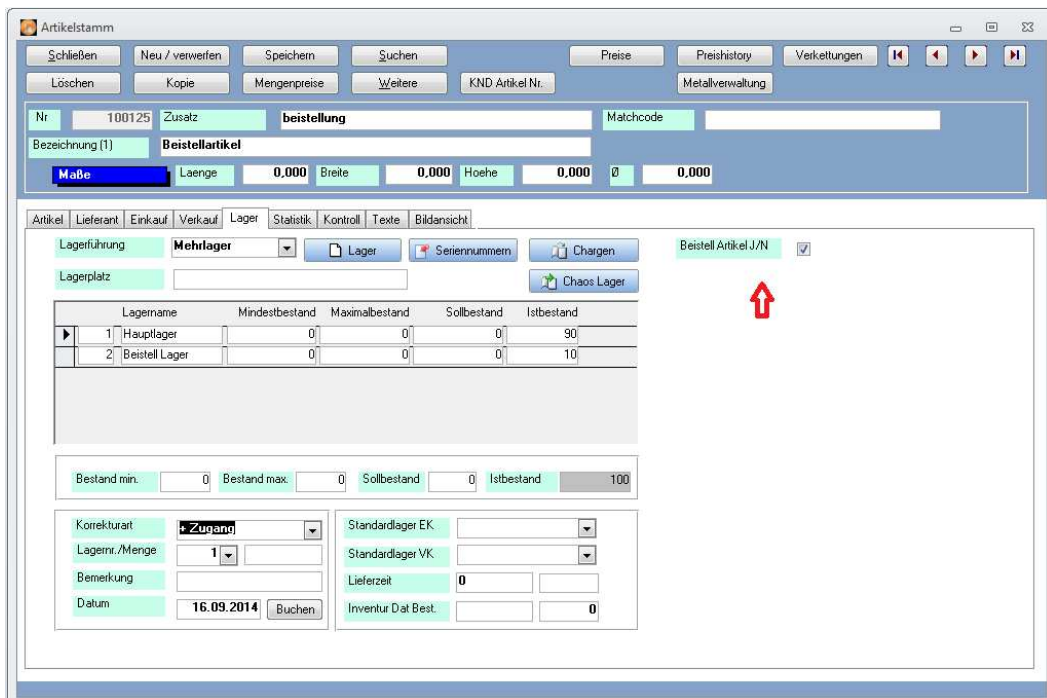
Artikelstamm

Schließen | Neu / verwerfen | Speichern | Suchen | Preise | Preishistory | Verkettungen
Löschen | Kopie | Mengenpreise | Weitere | KND Artikel Nr. | Metallverwaltung

Nr 100125 Zusatz beistellung Matchcode
Bezeichnung (1) Beistellartikel
Maße Laenge 0,000 Breite 0,000 Hoehe 0,000 Ø 0,000

Artikel | Lieferant | Einkauf | Verkauf | Lager | Statistik | Kontroll | Texte | Bildansicht

Lagerführung Mehrlager | Lager | Seriennummern | Chargen
Beistell Artikel J/N
Lagerplatz | Chaos Lager

| | Lagername | Mindestbestand | Maximalbestand | Sollbestand | Istbestand |
|---|---|---|---|---|---|
| 1 | Hauptlager | 0 | 0 | 0 | 90 |
| 2 | Beistell Lager | 0 | 0 | 0 | 10 |

Bestand min. 0 Bestand max. 0 Sollbestand 0 Istbestand 100

Korrekturart + Zugang
Lagernr./Menge 1
Bemerkung
Datum 16.09.2014 Buchen

Standardlager EK
Standardlager VK
Lieferzeit 0
Inventur Dat Best. 0